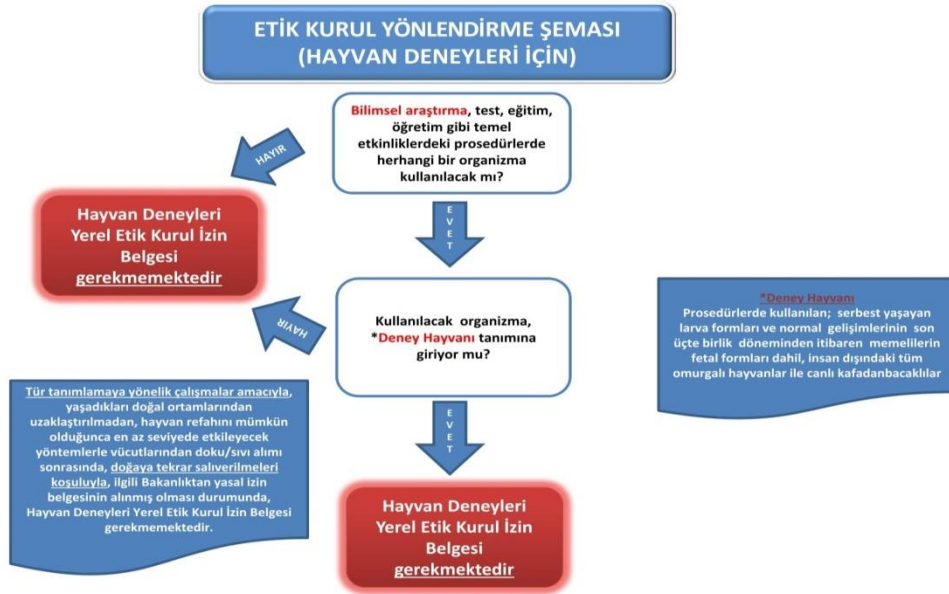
ETİK KURUL YÖNLENDİRME ŞEMASI
(HAYVAN DENEYLERİ İÇİN)

Bilimsel araştırma, test, eğitim, öğretim gibi temel etkinliklerdeki prosedürlerde herhangi bir organizma kullanılacak mı?

HAYIR

Hayvan Deneyleri Yerel Etik Kurul İzin Belgesi gerekmemektedir

EVET

Kullanılacak organizma, *Deney Hayvanı tanımına giriyor mu?

HAYIR

*Deney Hayvanı
Prosedürlerde kullanılan; serbest yaşayan larva formları ve normal gelişimlerinin son üçte birlik döneminden itibaren memelilerin fetal formları dahil, insan dışındaki tüm omurgalı hayvanlar ile canlı kafadanbacaklılar

Tür tanımlamaya yönelik çalışmalar amacıyla, yaşadıkları doğal ortamlarından uzaklaştırılmadan, hayvan refahını mümkün olduğunca en az seviyede etkileyecek yöntemlerle vücutlarından doku/sıvı alımı sonrasında, doğaya tekrar salıverilmeleri koşuluyla, ilgili Bakanlıktan yasal izin belgesinin alınmış olması durumunda, Hayvan Deneyleri Yerel Etik Kurul İzin Belgesi gerekmemektedir.

EVET

Hayvan Deneyleri Yerel Etik Kurul İzin Belgesi gerekmektedir